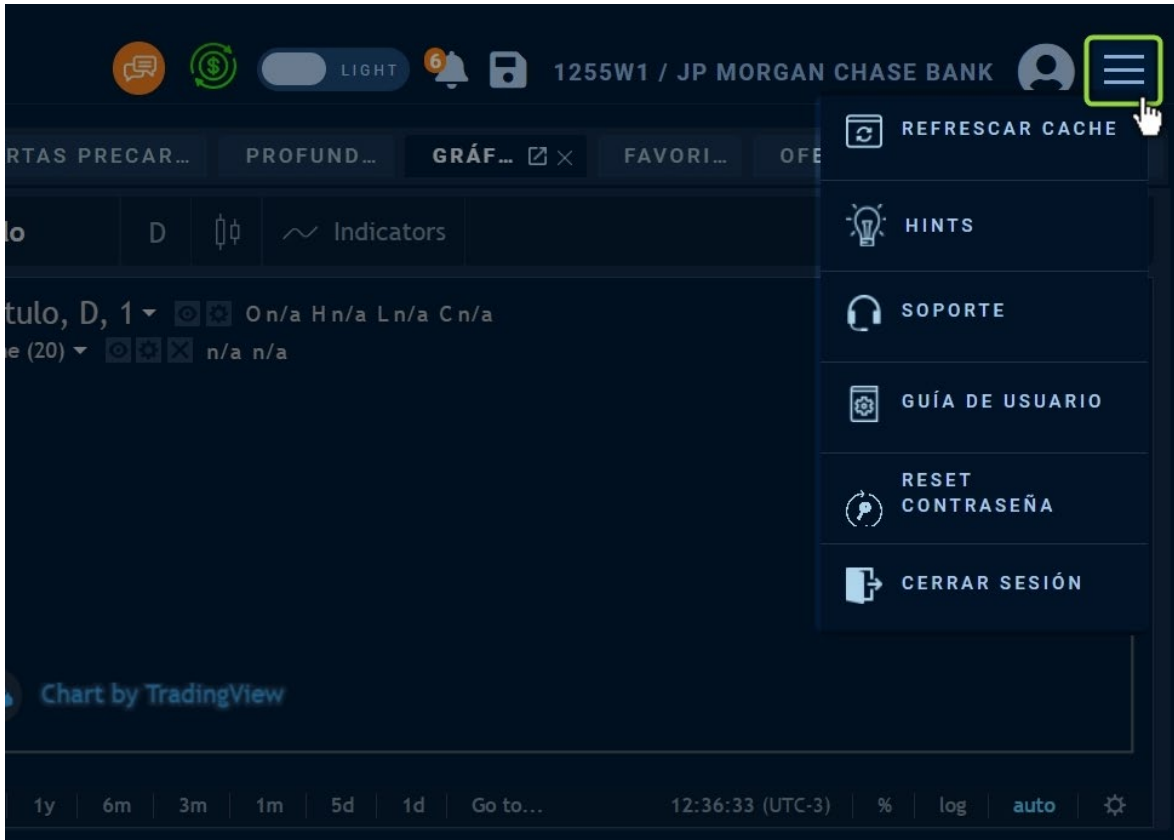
LIGHT 6 1255W1 / JP MORGAN CHASE BANK

RTAS PRECAR… PROFUND… GRÁF… FAVORI… OFE

lo D Indicators

tulo, D, 1 O n/a H n/a L n/a C n/a
e (20) n/a n/a

REFRESCAR CACHE

HINTS

SOPORTE

GUÍA DE USUARIO

RESET CONTRASEÑA

CERRAR SESIÓN

Chart by TradingView

1y 6m 3m 1m 5d 1d Go to… 12:36:33 (UTC-3) % log auto